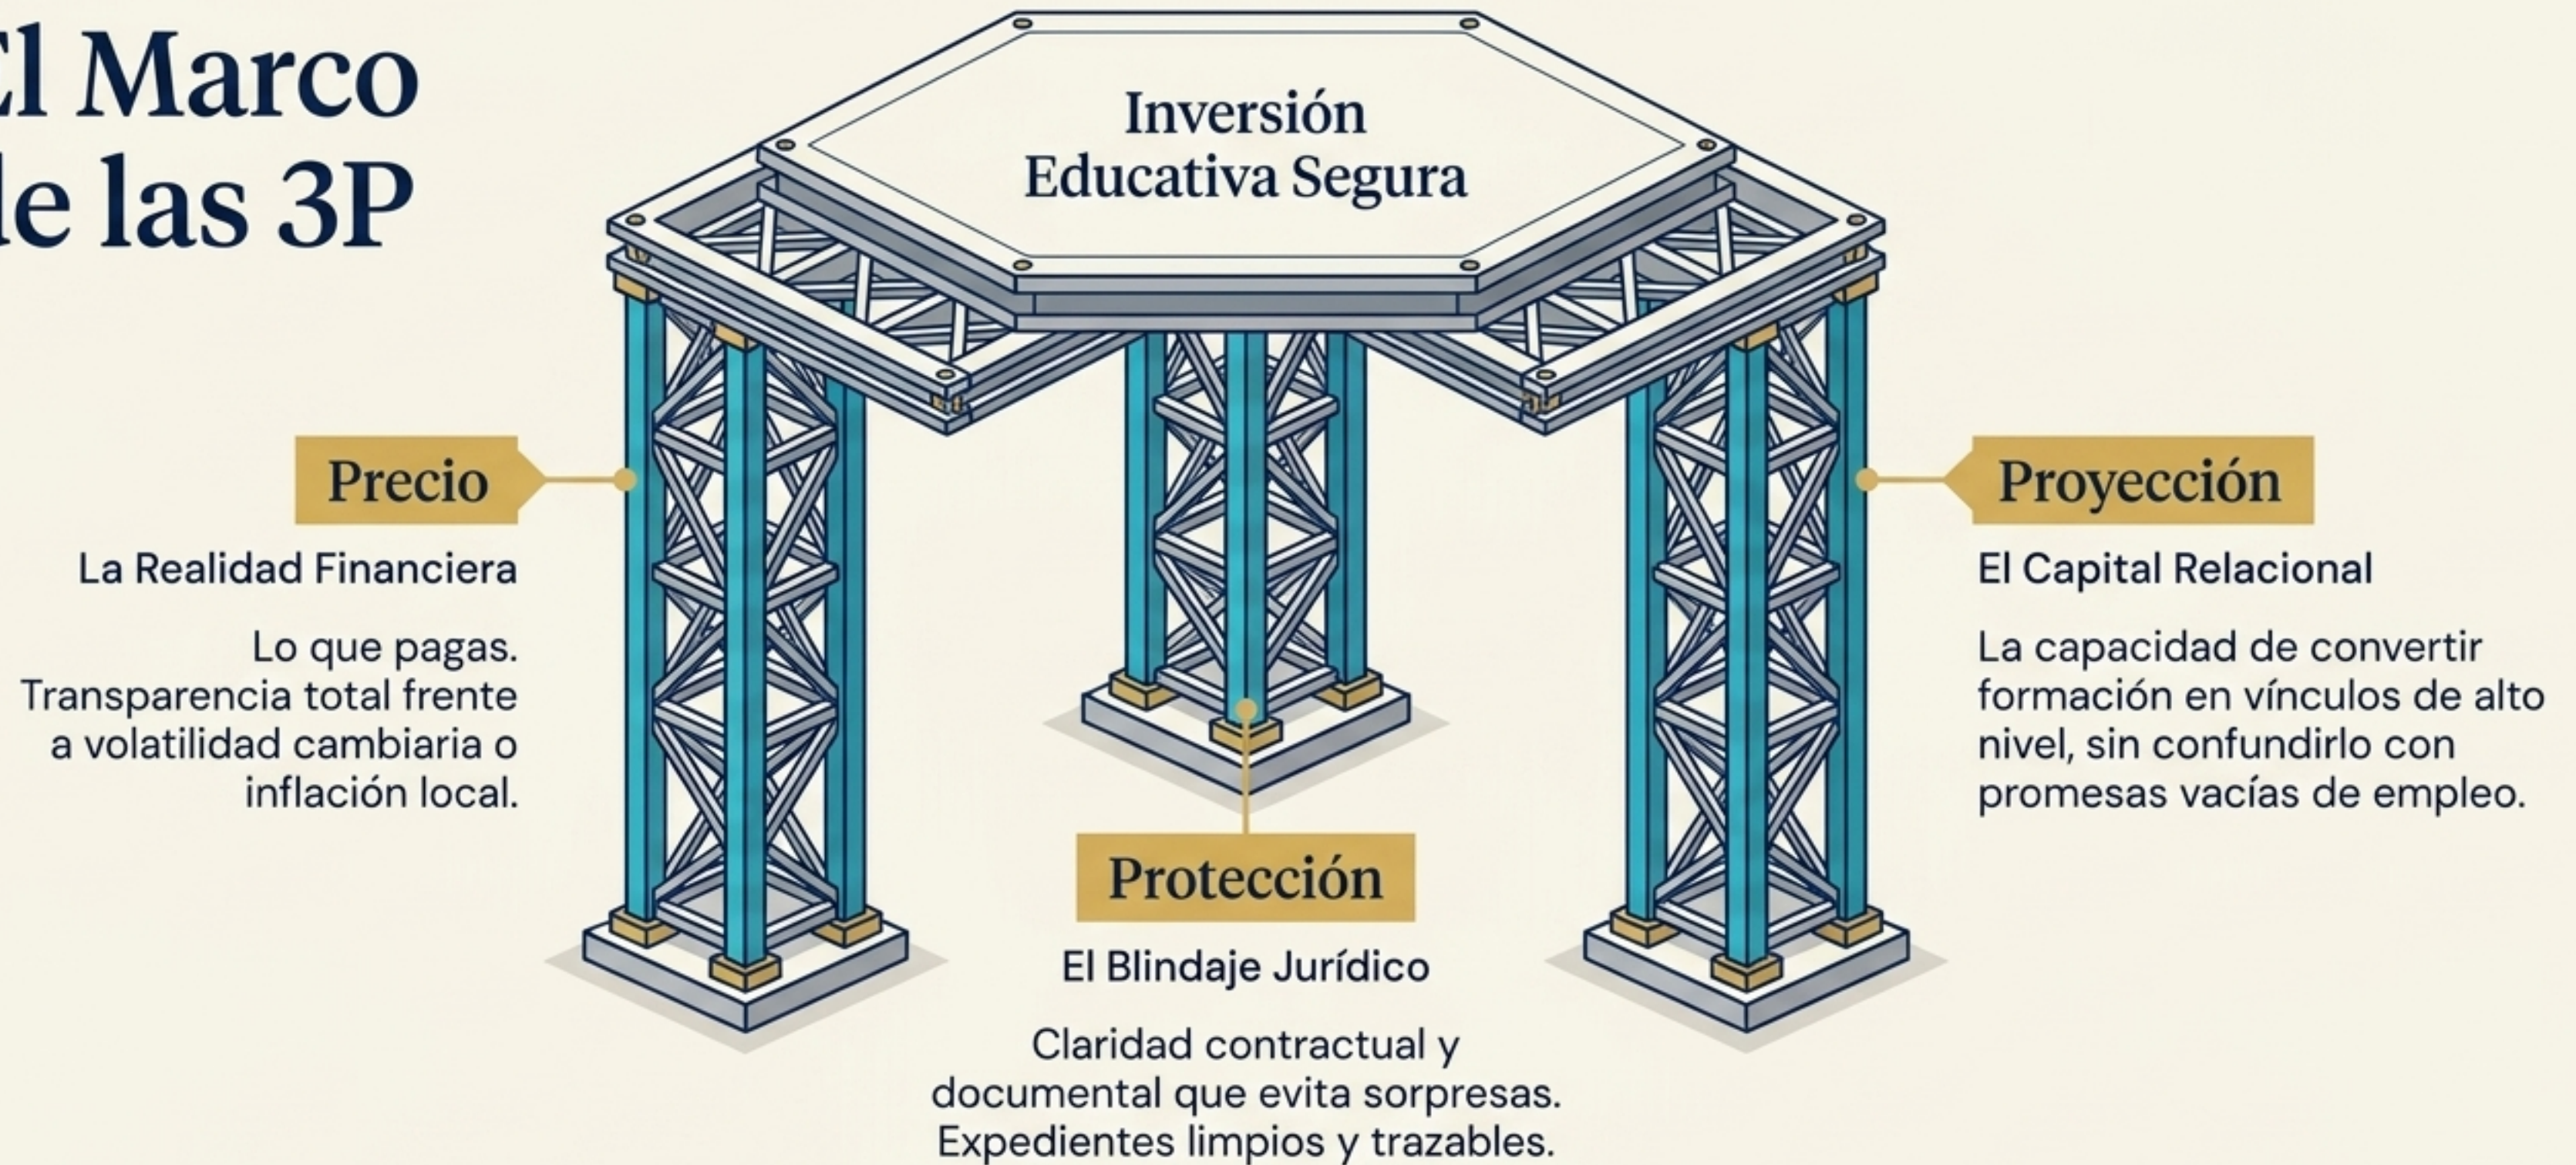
l Marco
e las 3P

Inversión Educativa Segura

Precio

La Realidad Financiera

Lo que pagas. Transparencia total frente a volatilidad cambiaria o inflación local.

Protección

El Blindaje Jurídico

Claridad contractual y documental que evita sorpresas. Expedientes limpios y trazables.

Proyección

El Capital Relacional

La capacidad de convertir formación en vínculos de alto nivel, sin confundirlo con promesas vacías de empleo.